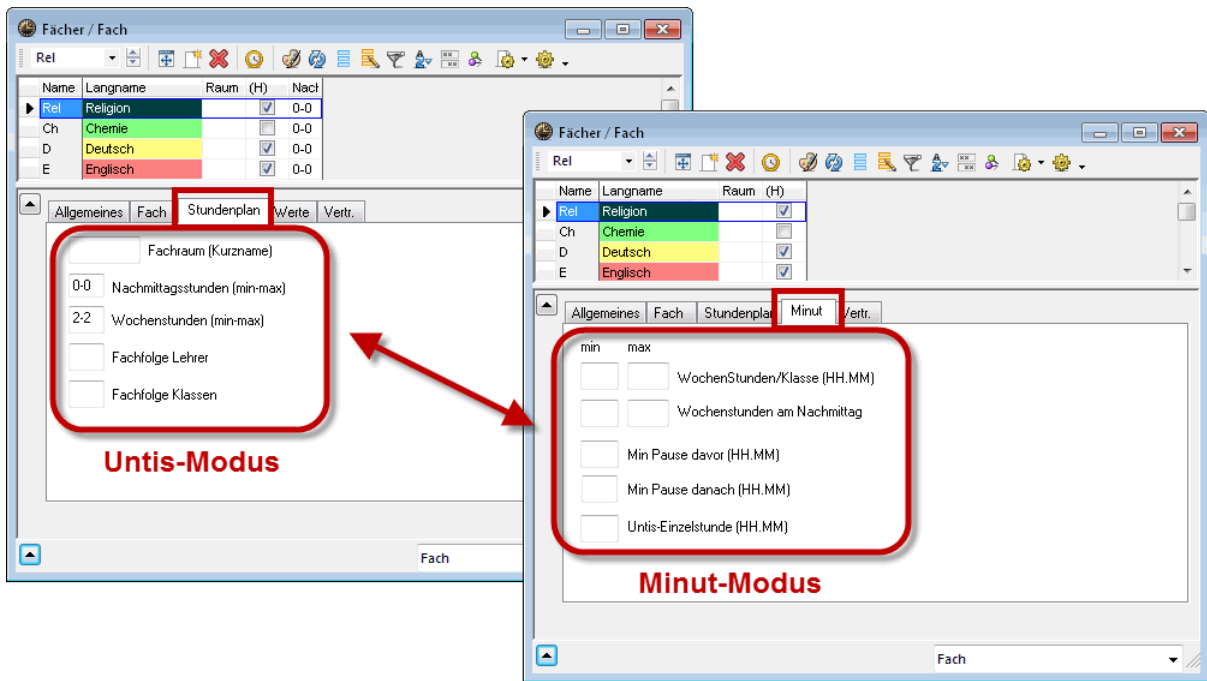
Fächer / Fach

Rel

| Name | Langname | Raum | (H) | Nach |
|---|---|---|---|---|
| Rel | Religion | | ☑ | 0-0 |
| Ch | Chemie | | ☐ | 0-0 |
| D | Deutsch | | ☑ | 0-0 |
| E | Englisch | | ☑ | 0-0 |

Allgemeines | Fach | Stundenplan | Werte | Vertr.

Fachraum (Kurzname)
0-0 Nachmittagsstunden (min-max)
2-2 Wochenstunden (min-max)
Fachfolge Lehrer
Fachfolge Klassen

Untis-Modus

Fach

Fächer / Fach

Rel

| Name | Langname | Raum | (H) |
|---|---|---|---|
| Rel | Religion | | ☑ |
| Ch | Chemie | | ☐ |
| D | Deutsch | | ☑ |
| E | Englisch | | ☑ |

Allgemeines | Fach | Stundenplan | Minut | Vertr.

min max
WochenStunden/Klasse (HH.MM)
Wochenstunden am Nachmittag
Min Pause davor (HH.MM)
Min Pause danach (HH.MM)
Untis-Einzelstunde (HH.MM)

Minut-Modus

Fach